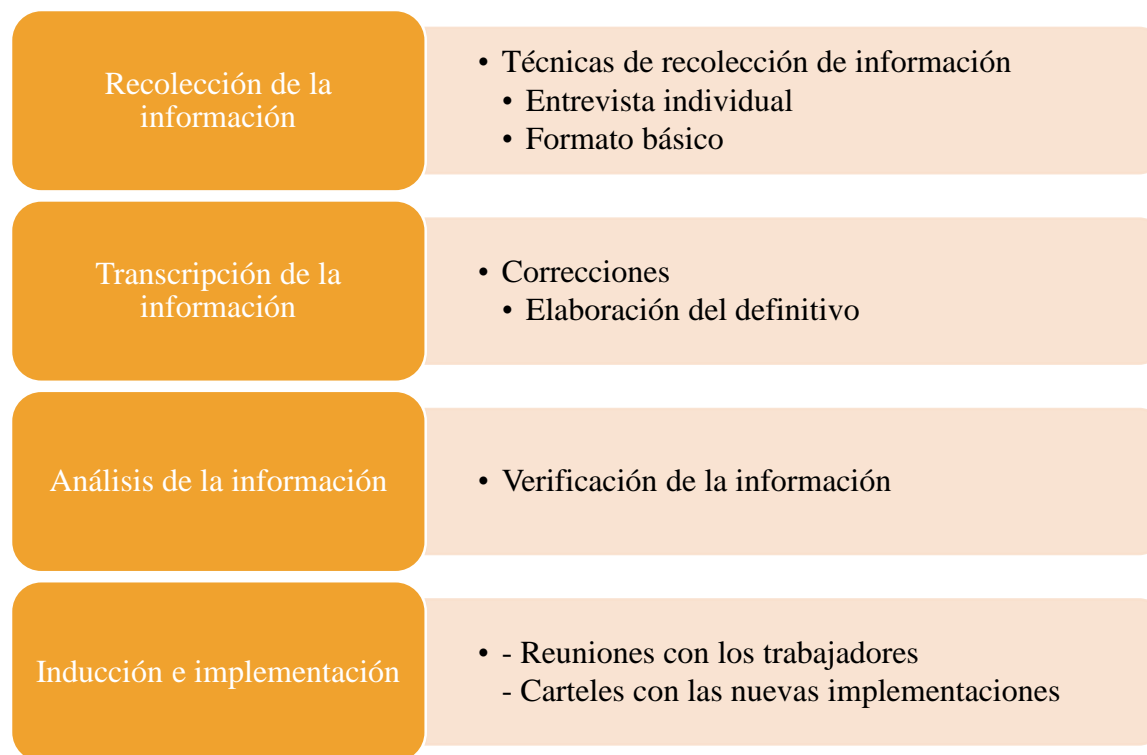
Recolección de la información

• Técnicas de recolección de información
• Entrevista individual
• Formato básico

Transcripción de la información

• Correcciones
• Elaboración del definitivo

Análisis de la información

• Verificación de la información

Inducción e implementación

• - Reuniones con los trabajadores
- Carteles con las nuevas implementaciones